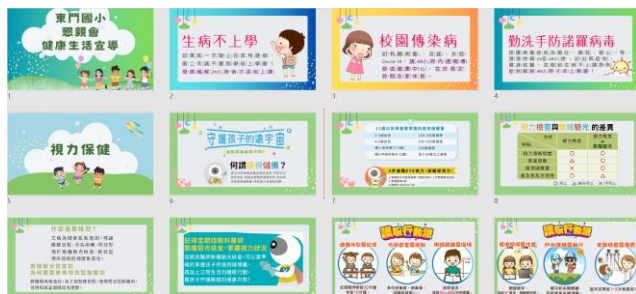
東門國小
懇親會
健康生活宣導

1

生病不上學

2

校園傳染病

3

勤洗手防諾羅病毒

4

視力保健

5

守護孩子的遠宇宙

何謂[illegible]?

6

7

視力檢查與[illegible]的差異

8

9

記得定期找眼科醫師

10

護眼行動派

11

護眼行動派

12